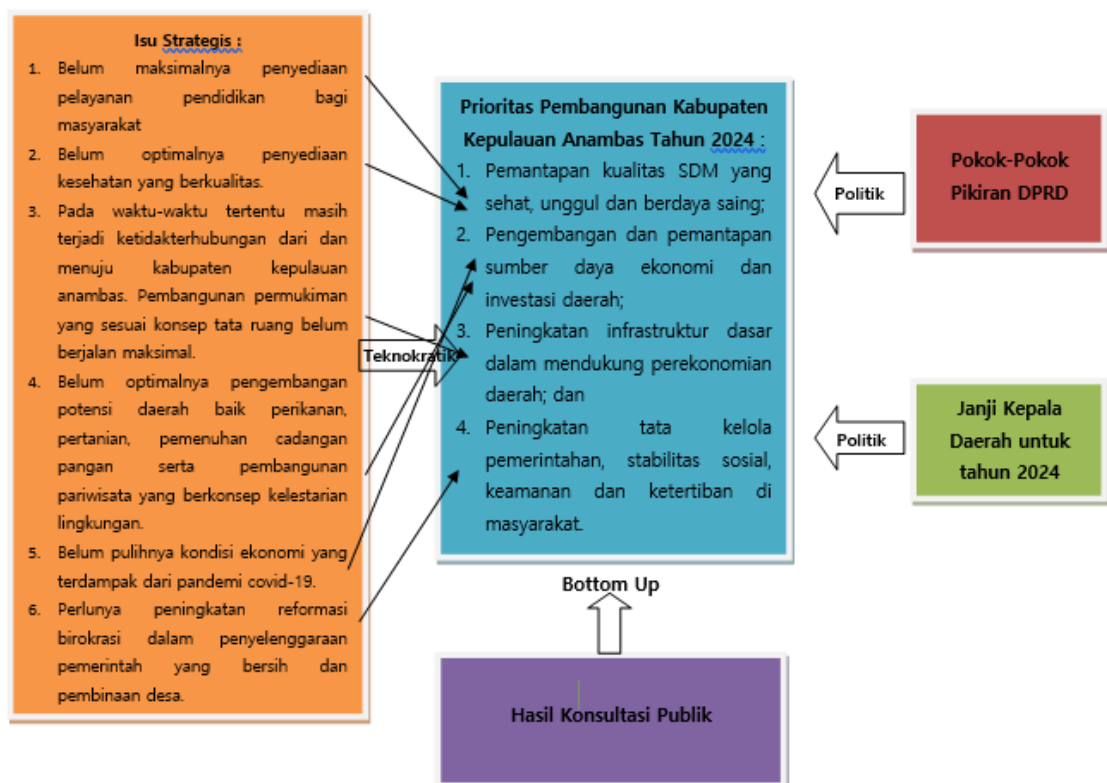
Isu Strategis :

1. Belum maksimalnya penyediaan pelayanan pendidikan bagi masyarakat
2. Belum optimalnya penyediaan kesehatan yang berkualitas.
3. Pada waktu-waktu tertentu masih terjadi ketidakterhubungan dari dan menuju kabupaten kepulauan anambas. Pembangunan permukiman yang sesuai konsep tata ruang belum berjalan maksimal.
4. Belum optimalnya pengembangan potensi daerah baik perikanan, pertanian, pemenuhan cadangan pangan serta pembangunan pariwisata yang berkonsep kelestarian lingkungan.
5. Belum pulihnya kondisi ekonomi yang terdampak dari pandemi covid-19.
6. Perlunya peningkatan reformasi birokrasi dalam penyelenggaraan pemerintah yang bersih dan pembinaan desa.

Teknokratik

Prioritas Pembangunan Kabupaten Kepulauan Anambas Tahun 2024 :

1. Pemantapan kualitas SDM yang sehat, unggul dan berdaya saing;
2. Pengembangan dan pemantapan sumber daya ekonomi dan investasi daerah;
3. Peningkatan infrastruktur dasar dalam mendukung perekonomian daerah; dan
4. Peningkatan tata kelola pemerintahan, stabilitas sosial, keamanan dan ketertiban di masyarakat.

Politik

Pokok-Pokok Pikiran DPRD

Politik

Janji Kepala Daerah untuk tahun 2024

Bottom Up

Hasil Konsultasi Publik